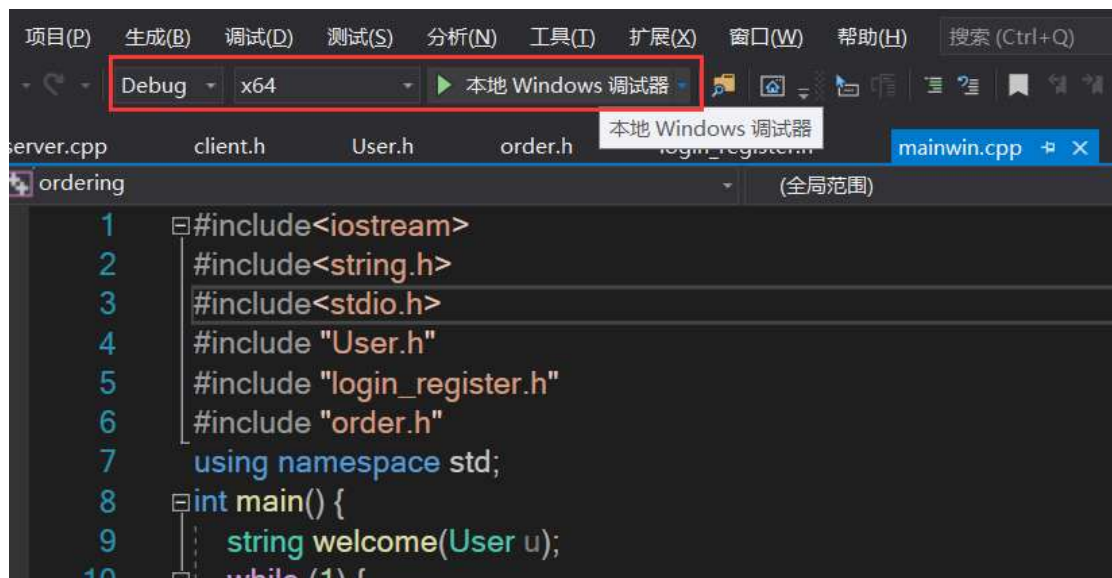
项目(P) 生成(B) 调试(D) 测试(S) 分析(N) 工具(T) 扩展(X) 窗口(W) 帮助(H) 搜索 (Ctrl+Q)

Debug x64 ▶ 本地 Windows 调试器

本地 Windows 调试器

erver.cpp client.h User.h order.h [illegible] mainwin.cpp

ordering (全局范围)

1 #include<iostream>
2 #include<string.h>
3 #include<stdio.h>
4 #include "User.h"
5 #include "login_register.h"
6 #include "order.h"
7 using namespace std;
8 int main() {
9 string welcome(User u);
10 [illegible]